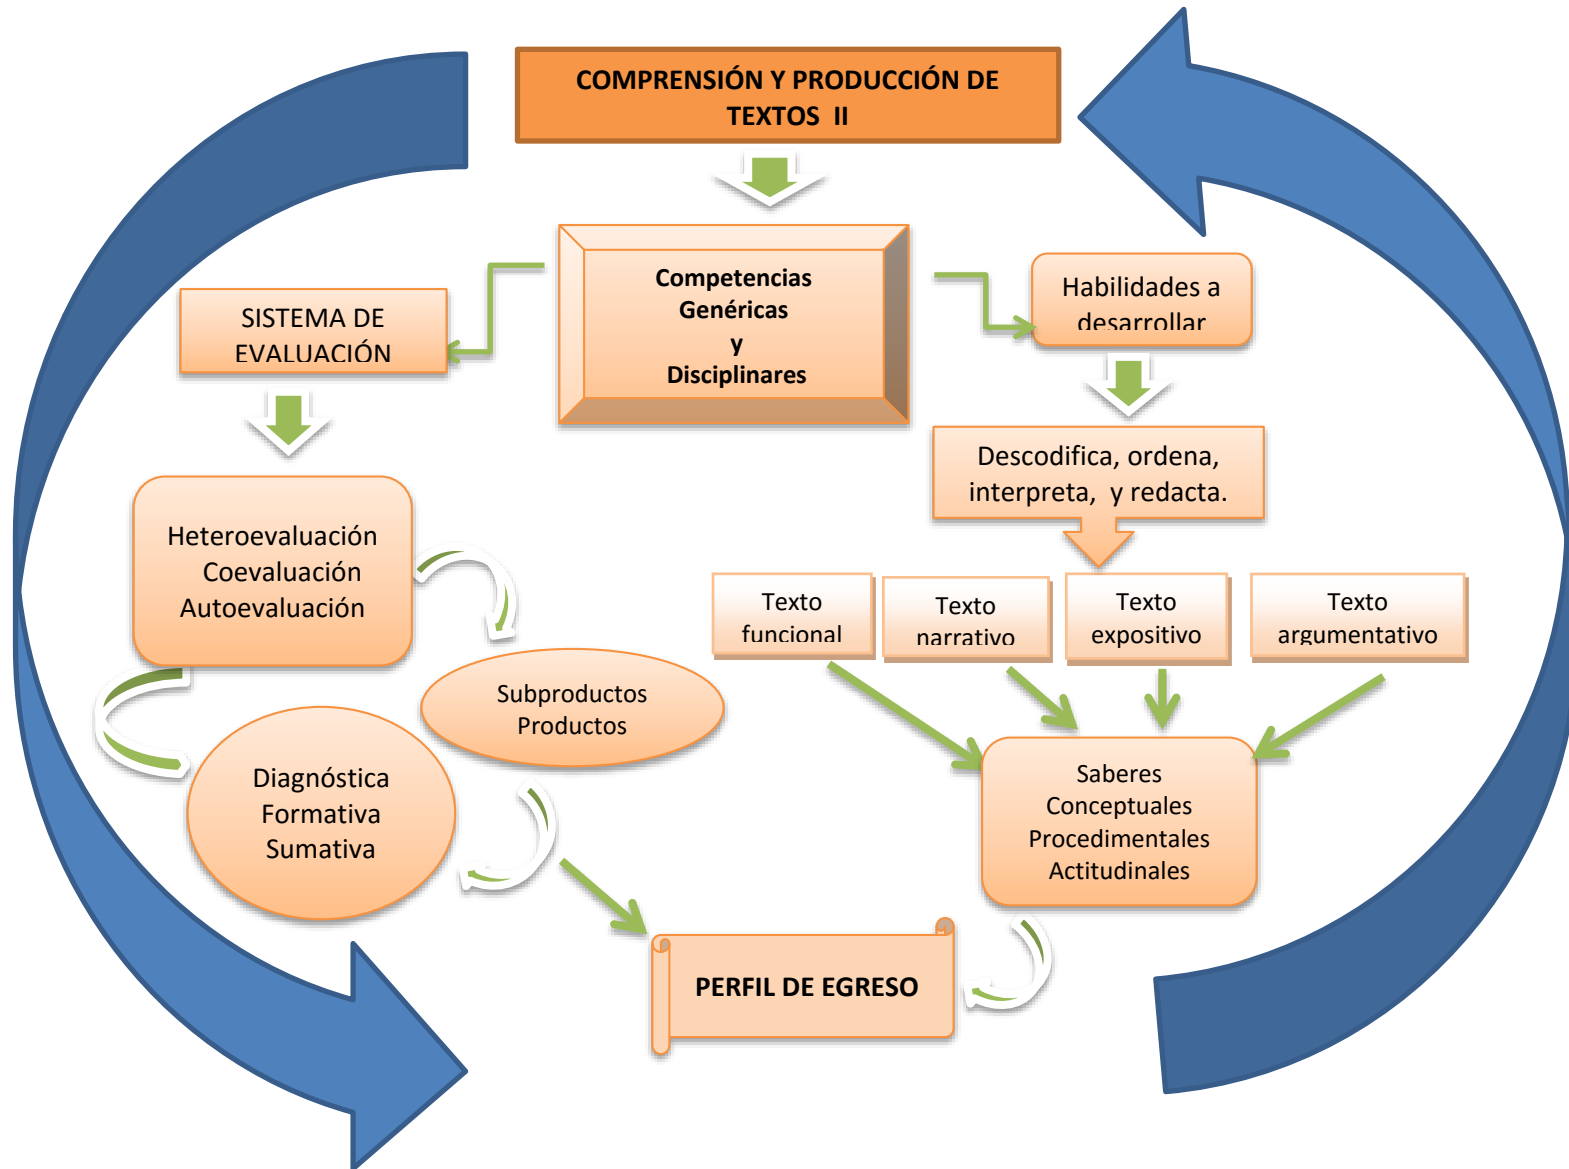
COMPRENSIÓN Y PRODUCCIÓN DE TEXTOS II

Competencias Genéricas y Disciplinares

SISTEMA DE EVALUACIÓN

Habilidades a desarrollar

Descodifica, ordena, interpreta, y redacta.

Heteroevaluación
Coevaluación
Autoevaluación

Texto funcional

Texto narrativo

Texto expositivo

Texto argumentativo

Subproductos
Productos

Diagnóstica
Formativa
Sumativa

Saberes
Conceptuales
Procedimentales
Actitudinales

PERFIL DE EGRESO